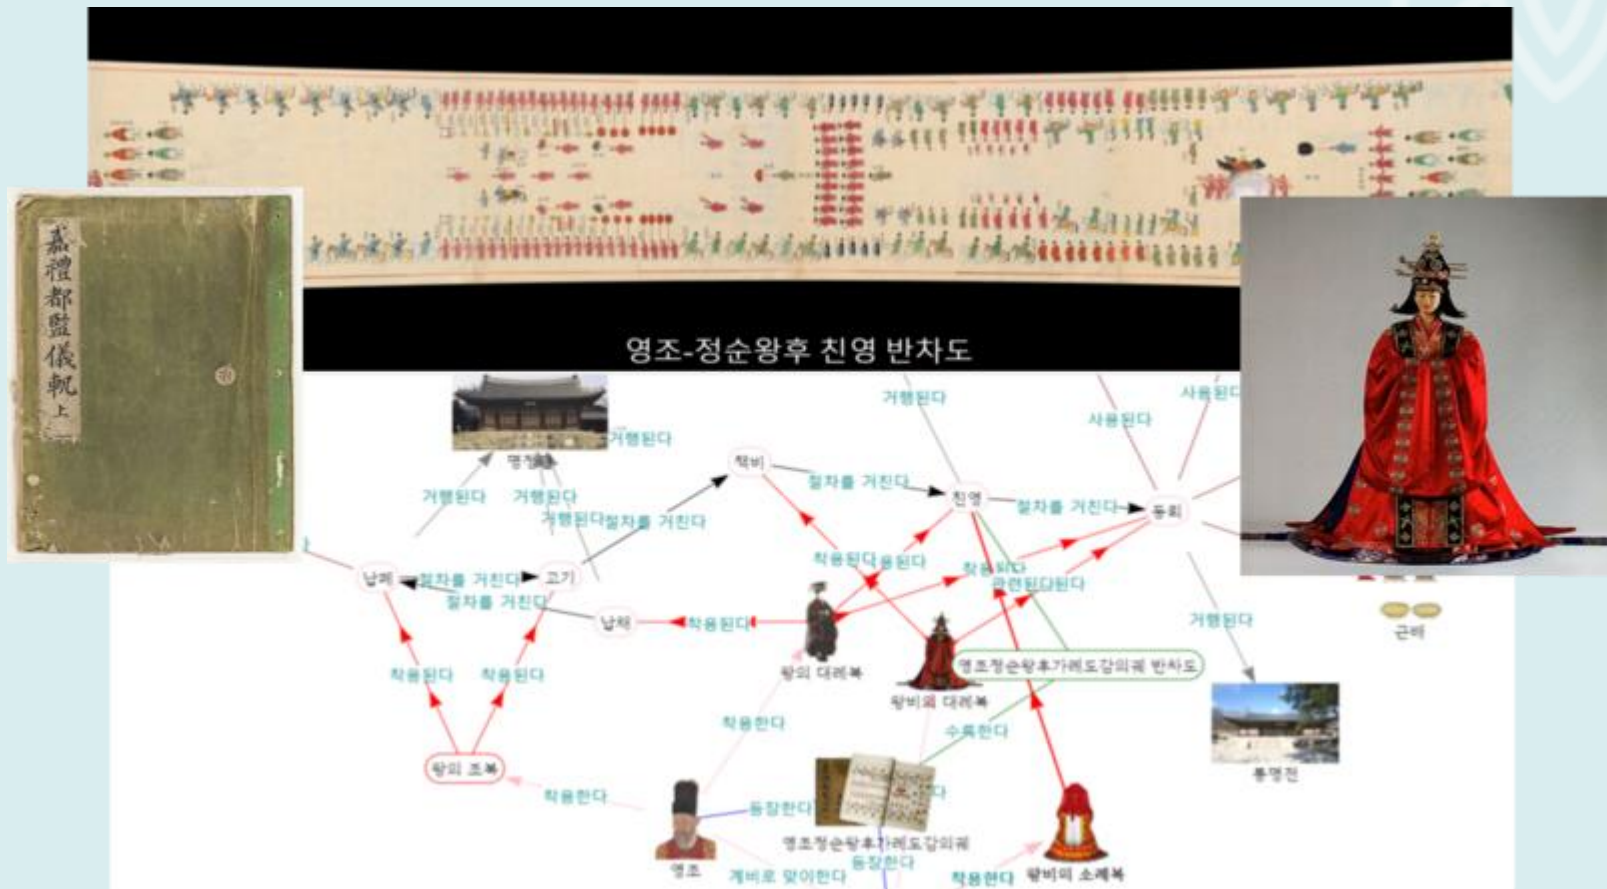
嘉禮都監儀軌 上

영조-정순왕후 친영 반차도

거행된다
사용된다
사용된다
거행된다
명정전
책비
절차를 거친다
친영
절차를 거친다
동뢰
거행된다
거행된다
거행된다
절차를 거친다
착용된다
착용된다
착용된다
관련된다
관련된다
납폐
절차를 거친다
고기
절차를 거친다
납채
착용된다
거행된다
근배
착용된다
착용된다
왕의 대례복
왕비의 대례복
영조정순왕후가례도감의궤 반차도
착용한다
수록한다
통명전
왕의 조복
착용한다
등장한다
영조
영조정순왕후가례도감의궤
등장한다
계비로 맞이한다
착용한다
왕비의 소례복